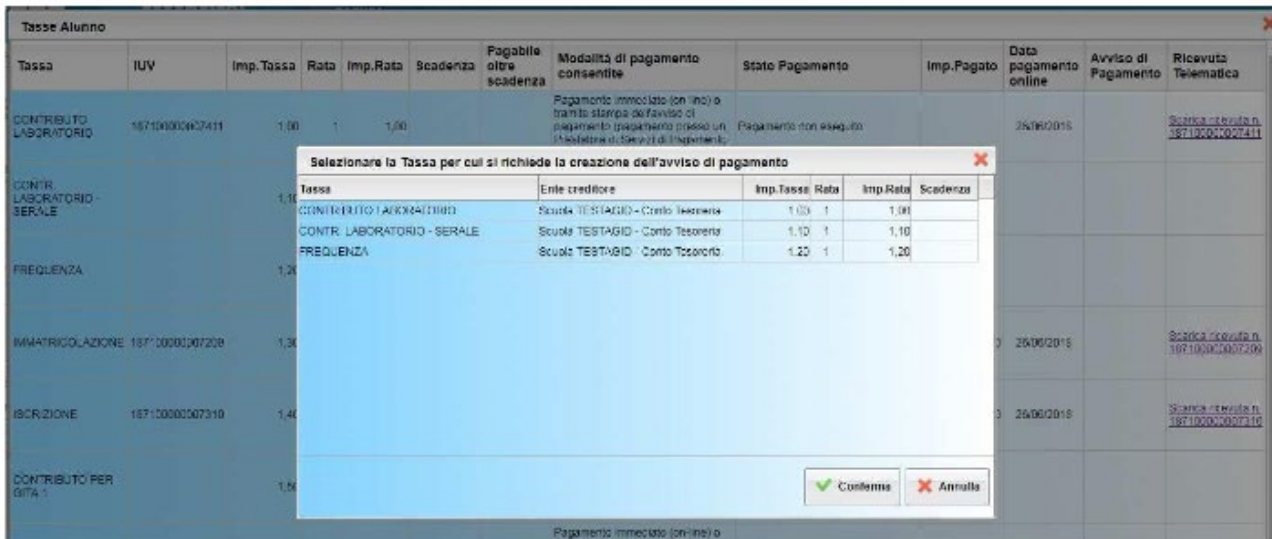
Tasse Alunno

| Tassa | IUV | Imp.Tassa | Rata | Imp.Rata | Scadenza | Pagabile oltre scadenza | Modalità di pagamento consentite | Stato Pagamento | Imp.Pagato | Data pagamento online | Avviso di Pagamento | Ricevuta Telematica |
|---|---|---|---|---|---|---|---|---|---|---|---|---|
| CONTRIBUTO LABORATORIO | 187100000007411 | 1,00 | 1 | 1,00 | | | Pagamento immediato (on line) o tramite stampa dell'avviso di pagamento (pagamento presso un Prestatore di Servizi di Pagamento) | Pagamento non eseguito | | 26/06/2018 | | Scarica ricevuta n. 187100000007411 |
| CONTR. LABORATORIO - SERALE | | 1,10 | | | | | | | | | | |
| FREQUENZA | | 1,20 | | | | | | | | | | |
| IMMATRICOLAZIONE | 187100000007209 | 1,30 | | | | | | | | 26/06/2018 | | Scarica ricevuta n. 187100000007209 |
| ISCRIZIONE | 187100000007310 | 1,40 | | | | | | | | 26/06/2018 | | Scarica ricevuta n. 187100000007310 |
| CONTRIBUTO PER GITA 1 | | 1,50 | | | | | | | | | | |
| | | | | | | | Pagamento immediato (on-line) o | | | | | |

Selezionare la Tassa per cui si richiede la creazione dell'avviso di pagamento

| Tassa | Ente creditore | Imp.Tassa | Rata | Imp.Rata | Scadenza |
|---|---|---|---|---|---|
| CONTRIBUTO LABORATORIO | Scuola TESTAGID - Conto Tesoreria | 1,00 | 1 | 1,00 | |
| CONTR. LABORATORIO - SERALE | Scuola TESTAGID - Conto Tesoreria | 1,10 | 1 | 1,10 | |
| FREQUENZA | Scuola TESTAGID - Conto Tesoreria | 1,20 | 1 | 1,20 | |

Conferma
Annulla